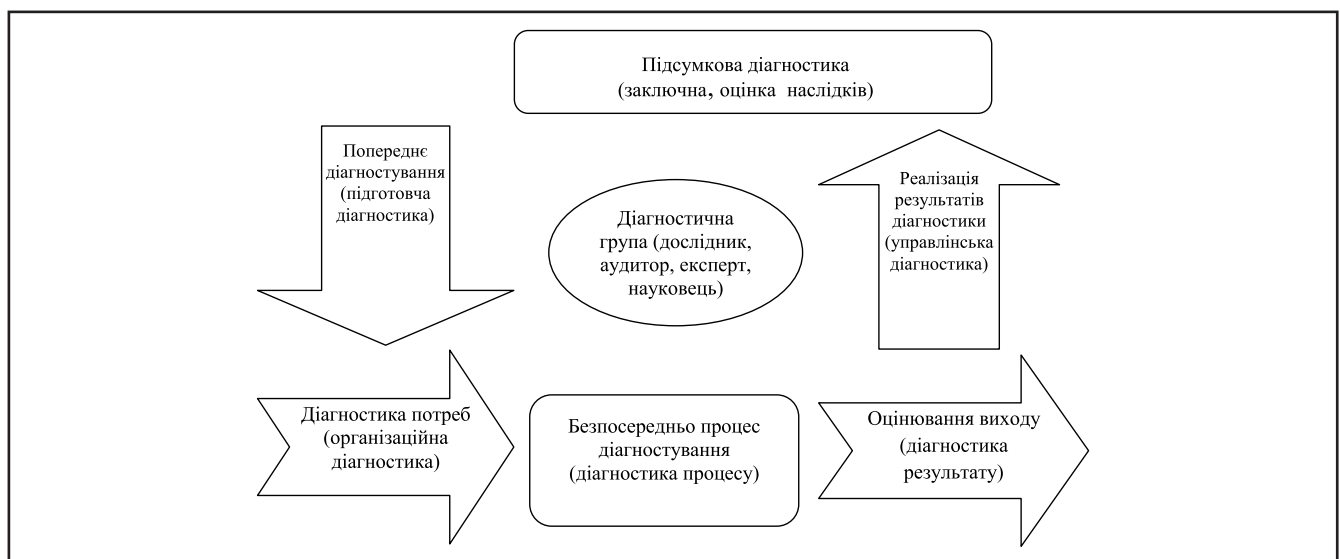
Підсумкова діагностика
(заключна, оцінка наслідків)

Попереднє діагностування (підготовча діагностика)

Діагностична група (дослідник, аудитор, експерт, науковець)

Реалізація результатів діагностики (управлінська діагностика)

Діагностика потреб (організаційна діагностика)

Безпосередньо процес діагностування (діагностика процесу)

Оцінювання виходу (діагностика результату)